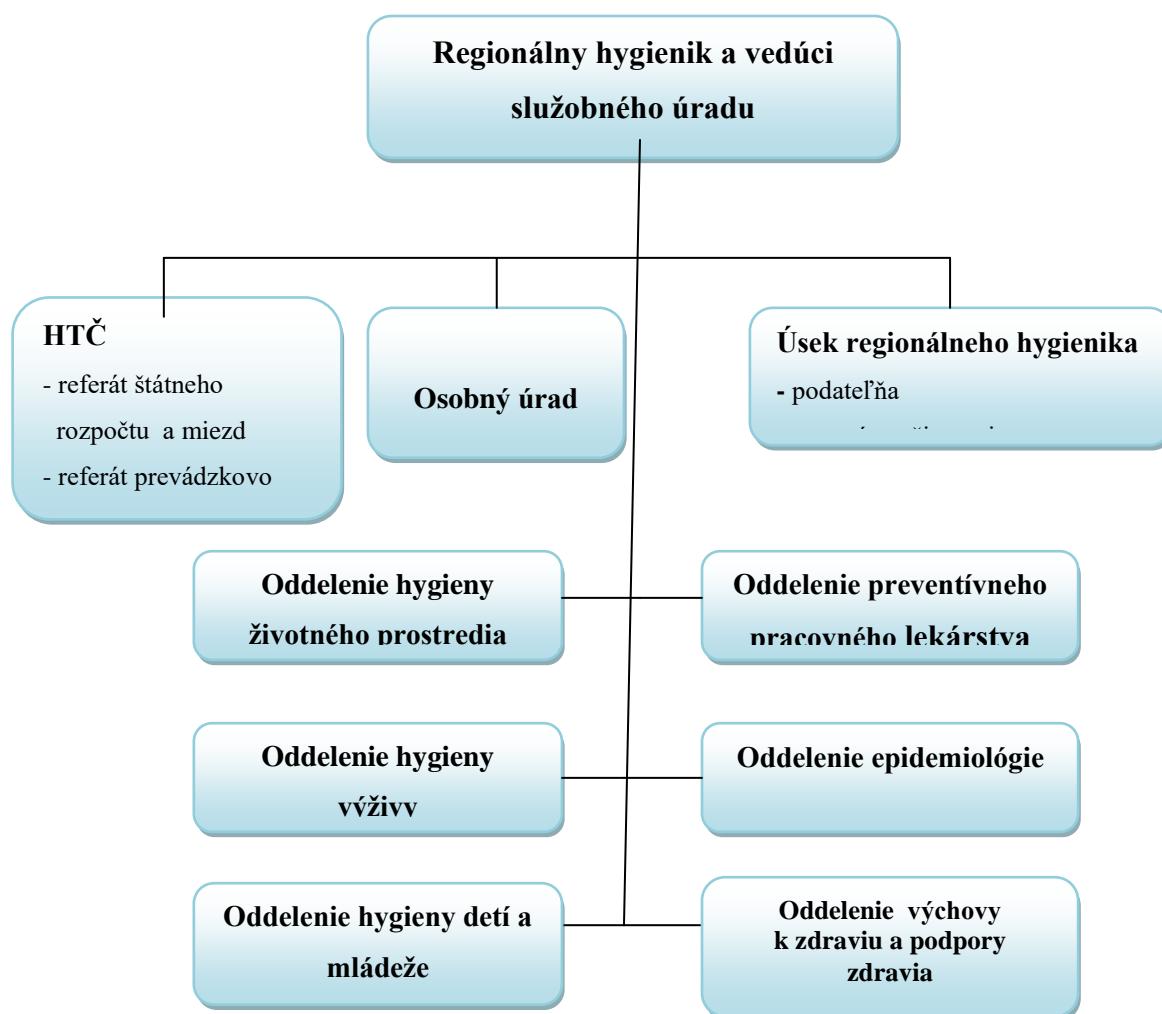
Regionálny hygienik a vedúci služobného úradu

HTČ
- referát štátneho rozpočtu a miezd
- referát prevádzkovo

Osobný úrad

Úsek regionálneho hygienika
- podateľňa
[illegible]

Oddelenie hygieny životného prostredia

Oddelenie preventívneho pracovného lekárstva

Oddelenie hygieny výživy

Oddelenie epidemiológie

Oddelenie hygieny detí a mládeže

Oddelenie výchovy k zdraviu a podpory zdravia